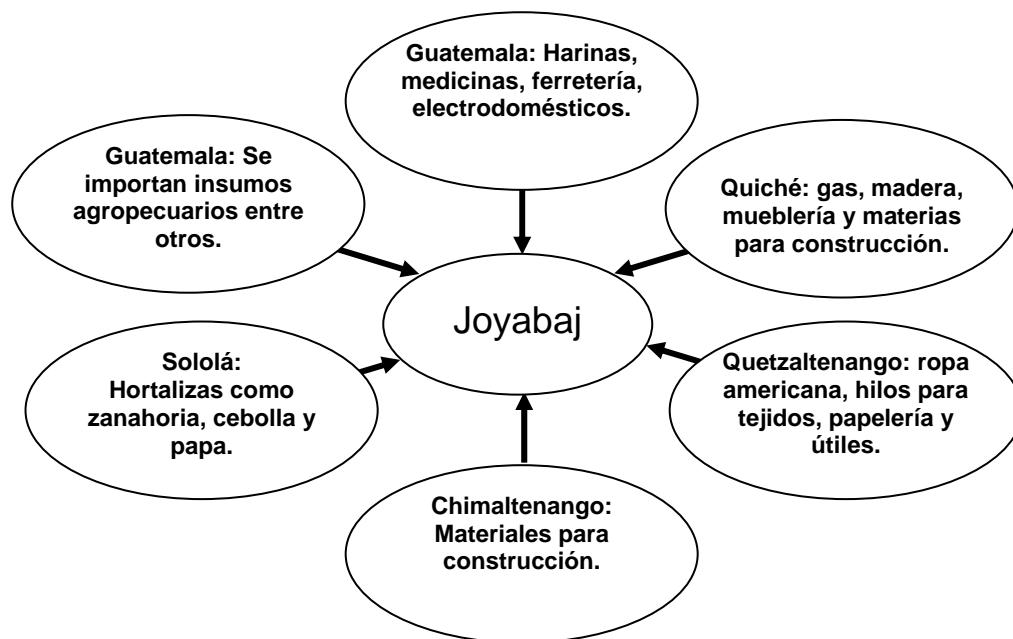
Guatemala: Harinas, medicinas, ferretería, electrodomésticos.

Guatemala: Se importan insumos agropecuarios entre otros.

Quiché: gas, madera, mueblería y materias para construcción.

Joyabaj

Sololá: Hortalizas como zanahoria, cebolla y papa.

Quetzaltenango: ropa americana, hilos para tejidos, papelería y útiles.

Chimaltenango: Materiales para construcción.